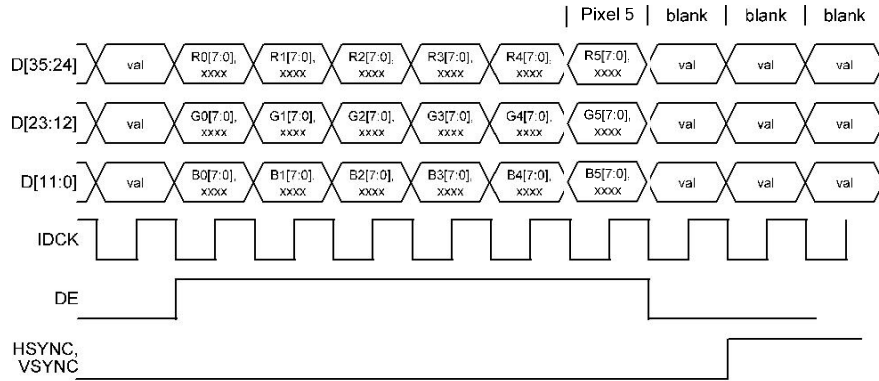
| Pixel 5 | blank | blank | blank

D[35:24] val R0[7:0], xxxx R1[7:0], xxxx R2[7:0], xxxx R3[7:0], xxxx R4[7:0], xxxx R5[7:0], xxxx val val val

D[23:12] val G0[7:0], xxxx G1[7:0], xxxx G2[7:0], xxxx G3[7:0], xxxx G4[7:0], xxxx G5[7:0], xxxx val val val

D[11:0] val B0[7:0], xxxx B1[7:0], xxxx B2[7:0], xxxx B3[7:0], xxxx B4[7:0], xxxx B5[7:0], xxxx val val val

IDCK

DE

HSYNC, VSYNC